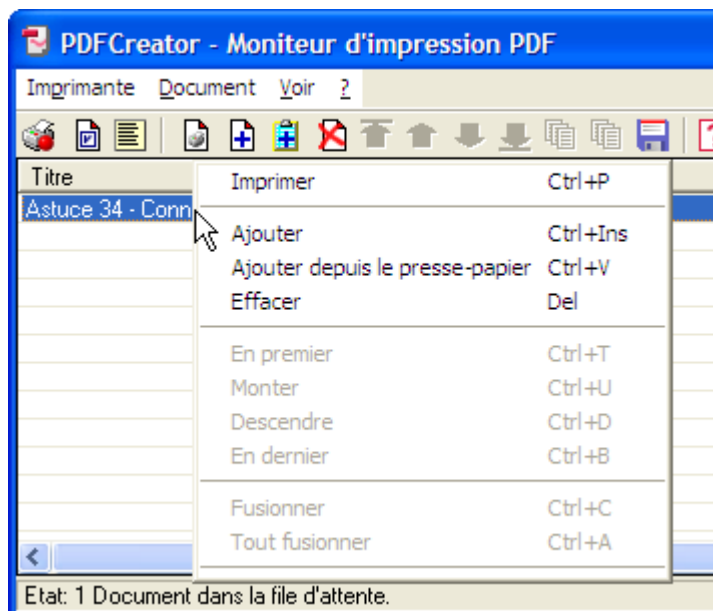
PDFCreator - Moniteur d'impression PDF

Imprimante Document Voir ?

Titre

Astuce 34 - Conn

Imprimer Ctrl+P

Ajouter Ctrl+Ins

Ajouter depuis le presse-papier Ctrl+V

Effacer Del

En premier Ctrl+T

Monter Ctrl+U

Descendre Ctrl+D

En dernier Ctrl+B

Fusionner Ctrl+C

Tout fusionner Ctrl+A

Etat: 1 Document dans la file d'attente.